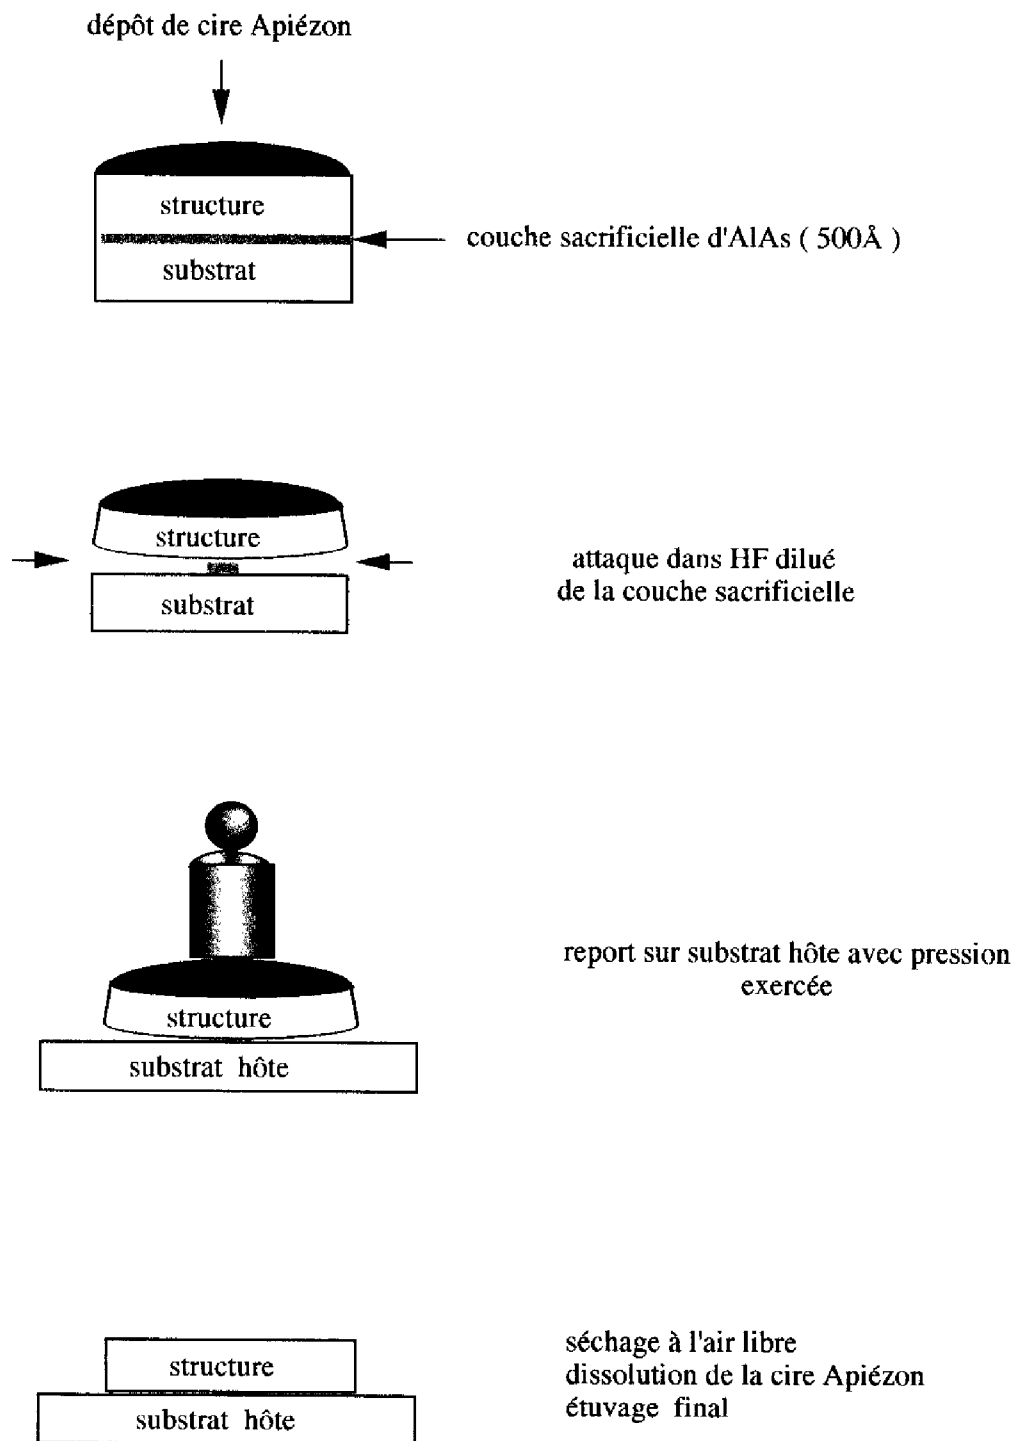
dépôt de cire Apiézon

structure

substrat

couche sacrificielle d'AlAs ( 500Å )

structure

substrat

attaque dans HF dilué de la couche sacrificielle

structure

substrat hôte

report sur substrat hôte avec pression exercée

structure

substrat hôte

séchage à l'air libre
dissolution de la cire Apiézon
étuvage final